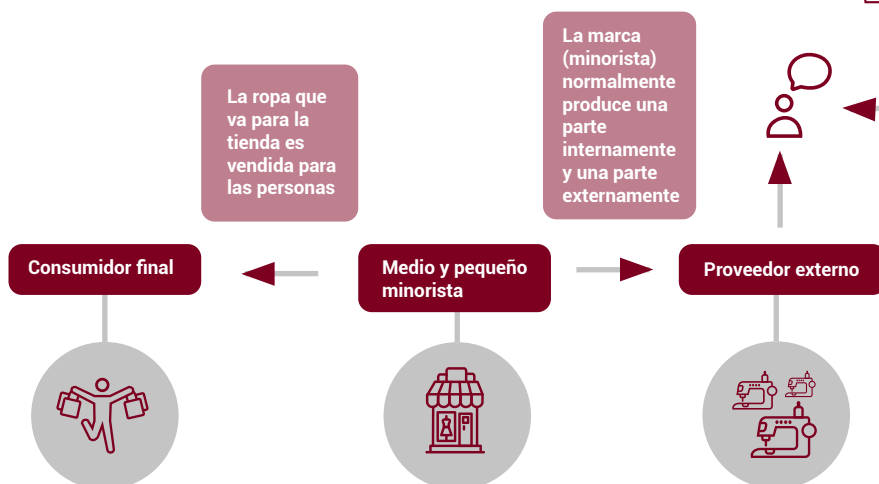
La ropa que va para la tienda es vendida para las personas

La marca (minorista) normalmente produce una parte internamente y una parte externamente

Consumidor final

Medio y pequeño minorista

Proveedor externo